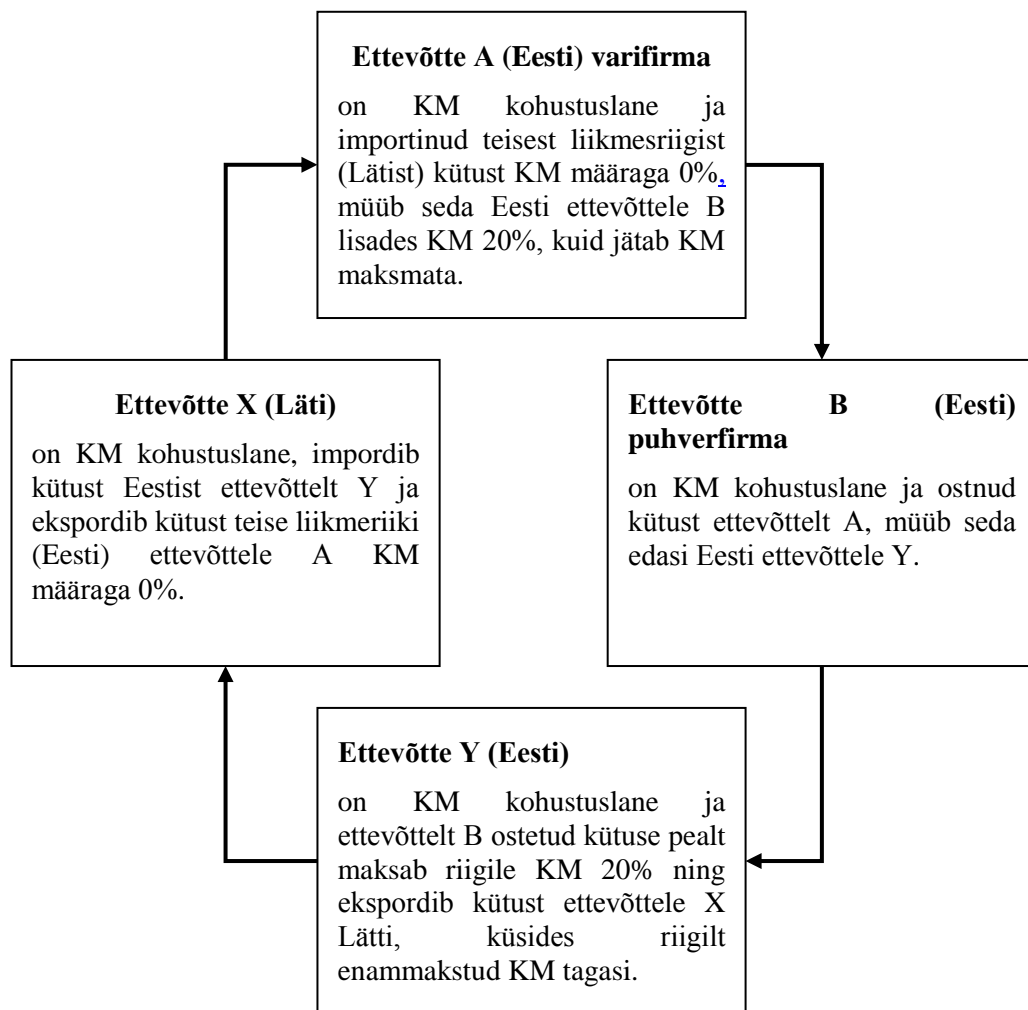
Ettevõtte A (Eesti) varifirma

on KM kohustuslane ja importinud teisest liikmesriigist (Lätist) kütust KM määraga 0%, müüb seda Eesti ettevõttele B lisades KM 20%, kuid jätab KM maksmata.

Ettevõtte X (Läti)

on KM kohustuslane, impordib kütust Eestist ettevõttelt Y ja ekspordib kütust teise liikmeriiki (Eesti) ettevõttele A KM määraga 0%.

Ettevõtte B (Eesti) puhverfirma

on KM kohustuslane ja ostnud kütust ettevõttelt A, müüb seda edasi Eesti ettevõttele Y.

Ettevõtte Y (Eesti)

on KM kohustuslane ja ettevõttelt B ostetud kütuse pealt maksab riigile KM 20% ning ekspordib kütust ettevõttele X Lätti, küsides riigilt enammakstud KM tagasi.